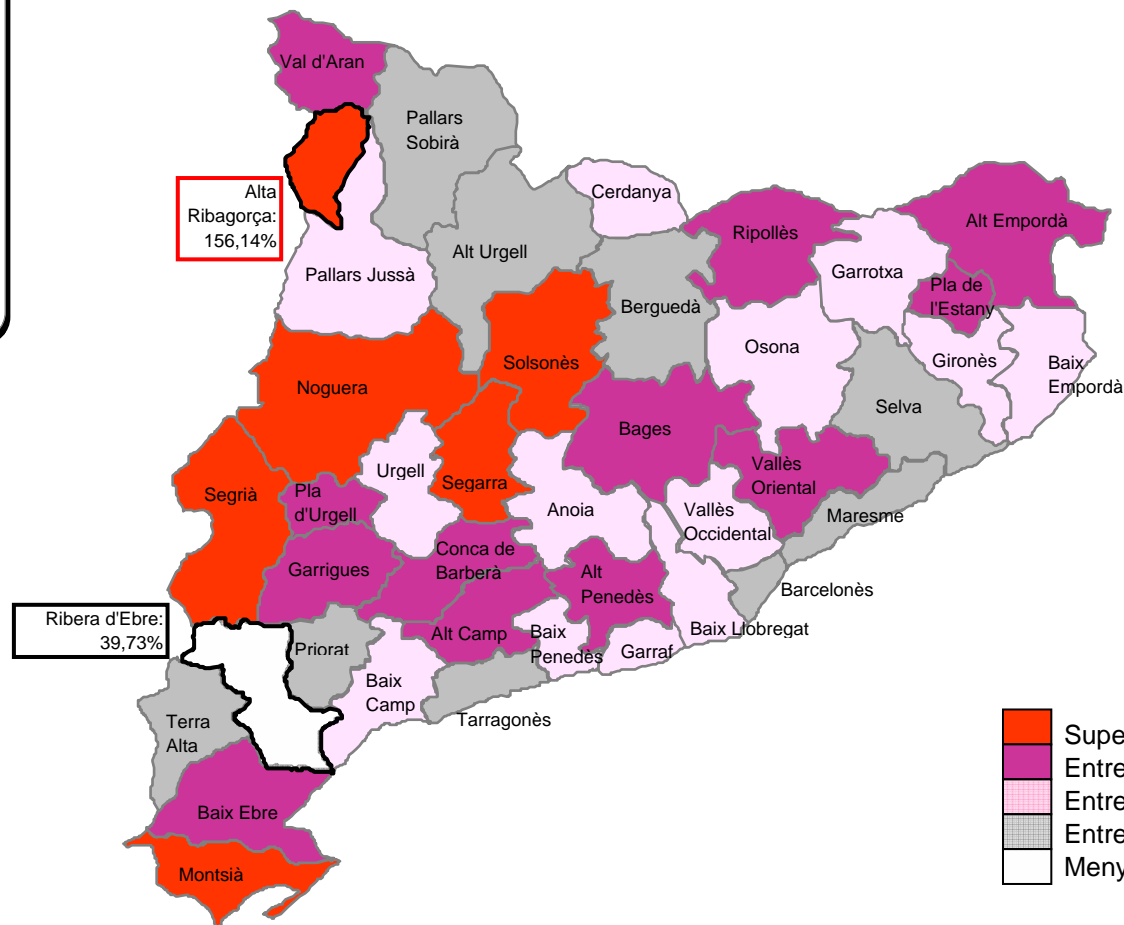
Val d'Aran
Pallars Sobirà
Alta Ribagorça: 156,14%
Cerdanya
Ripollès
Alt Empordà
Alt Urgell
Pallars Jussà
Garrotxa
Pla de l'Estany
Berguedà
Osona
Gironès
Baix Empordà
Noguera
Solsonès
Selva
Bages
Urgell
Segarra
Vallès Oriental
Segrià
Pla d'Urgell
Anoia
Vallès Occidental
Maresme
Garrigues
Conca de Barberà
Alt Penedès
Barcelonès
Ribera d'Ebre: 39,73%
Alt Camp
Baix Penedès
Garraf
Baix Llobregat
Priorat
Baix Camp
Tarragonès
Terra Alta
Baix Ebre
Montsià
Supe
Entre
Entre
Entre
Meny